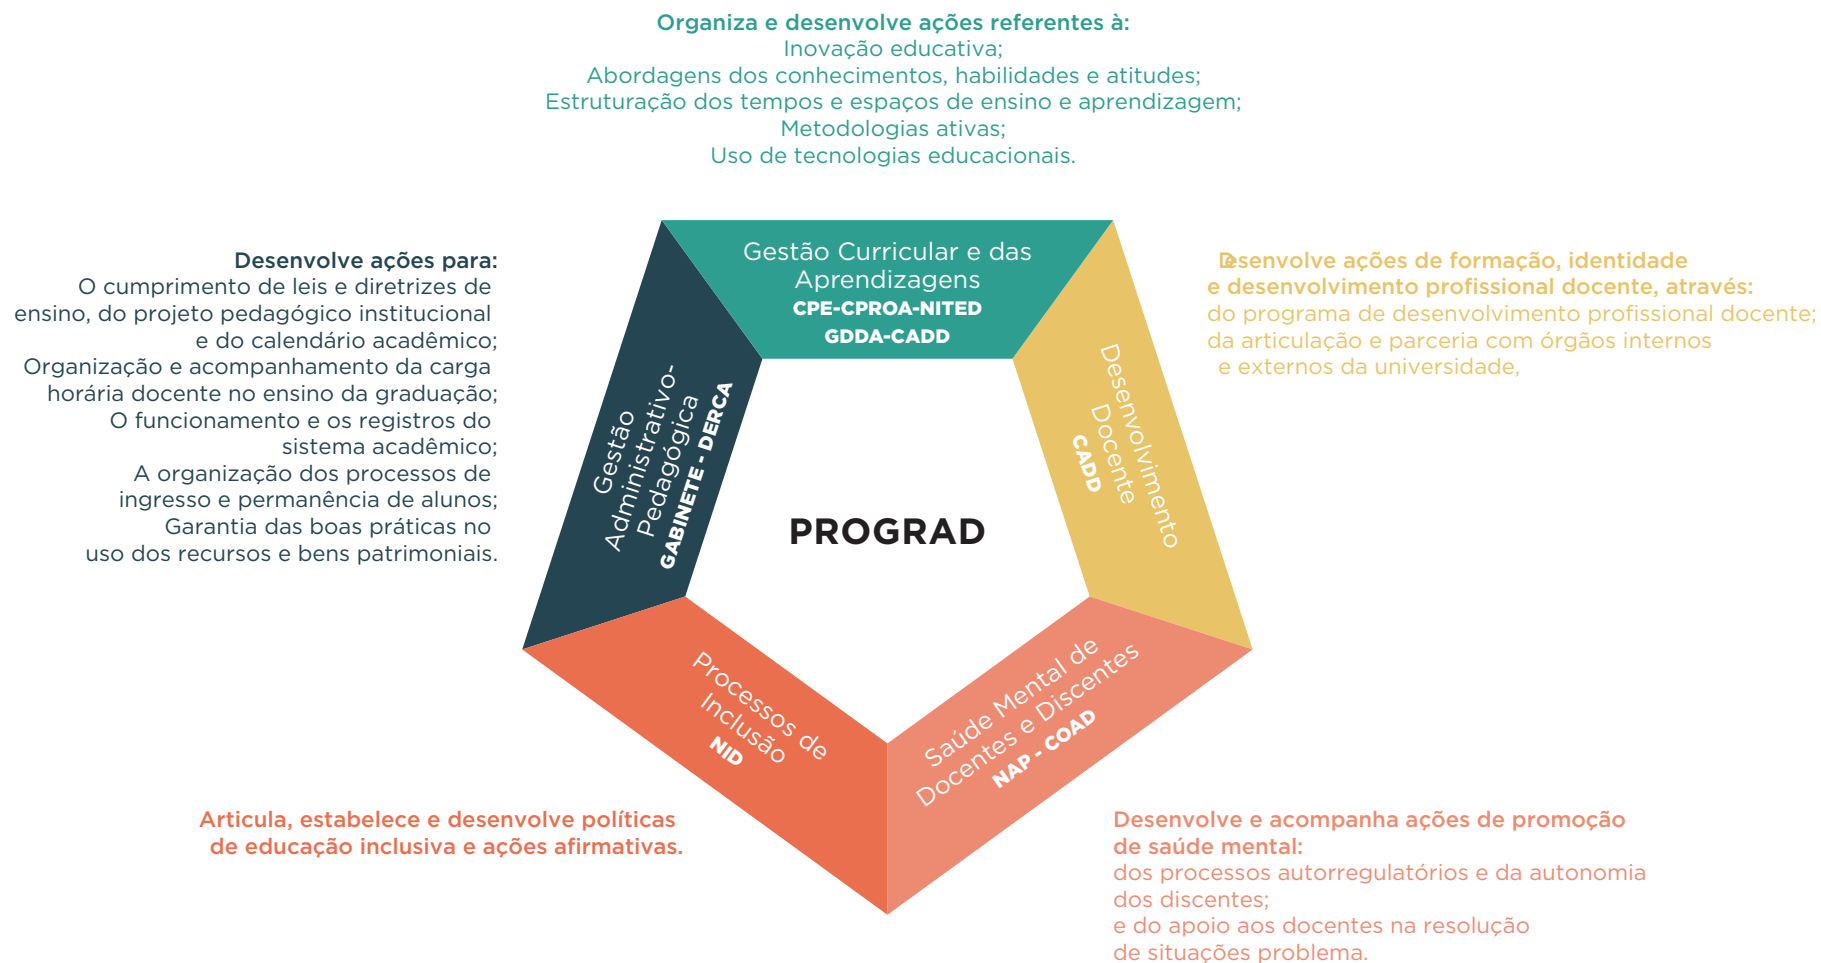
**Organiza e desenvolve ações referentes à:**
Inovação educativa;
Abordagens dos conhecimentos, habilidades e atitudes;
Estruturação dos tempos e espaços de ensino e aprendizagem;
Metodologias ativas;
Uso de tecnologias educacionais.

**Desenvolve ações para:**
O cumprimento de leis e diretrizes de ensino, do projeto pedagógico institucional e do calendário acadêmico;
Organização e acompanhamento da carga horária docente no ensino da graduação;
O funcionamento e os registros do sistema acadêmico;
A organização dos processos de ingresso e permanência de alunos;
Garantia das boas práticas no uso dos recursos e bens patrimoniais.

Gestão Curricular e das Aprendizagens
**CPE-CPROA-NITED**
**GDDA-CADD**

**Desenvolve ações de formação, identidade e desenvolvimento profissional docente, através:**
do programa de desenvolvimento profissional docente;
da articulação e parceria com órgãos internos e externos da universidade,

Gestão Administrativo-Pedagógica
**GABINETE - DERCA**

**PROGRAD**

Desenvolvimento Docente
**CADD**

Processos de Inclusão
**NID**

Saúde Mental de Docentes e Discentes
**NAP - COAD**

**Articula, estabelece e desenvolve políticas de educação inclusiva e ações afirmativas.**

**Desenvolve e acompanha ações de promoção de saúde mental:**
dos processos autorregulatórios e da autonomia dos discentes;
e do apoio aos docentes na resolução de situações problema.